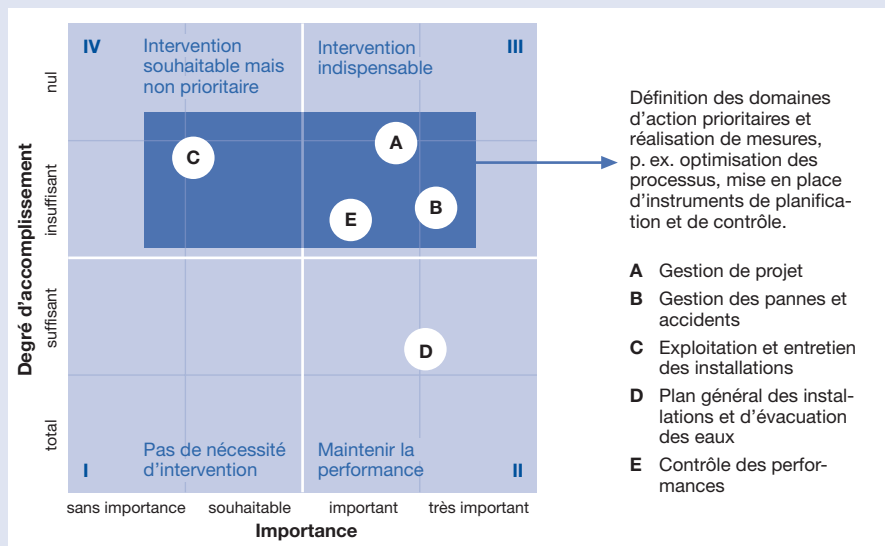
IV Intervention souhaitable mais non prioritaire

Intervention indispensable III

I Pas de nécessité d'intervention

Maintenir la performance II

C

A

E

B

D

nul

insuffisant

suffisant

total

Degré d'accomplissement

sans importance

souhaitable

important

très important

Importance

Définition des domaines d'action prioritaires et réalisation de mesures, p. ex. optimisation des processus, mise en place d'instruments de planification et de contrôle.

**A** Gestion de projet

**B** Gestion des pannes et accidents

**C** Exploitation et entretien des installations

**D** Plan général des installations et d'évacuation des eaux

**E** Contrôle des performances